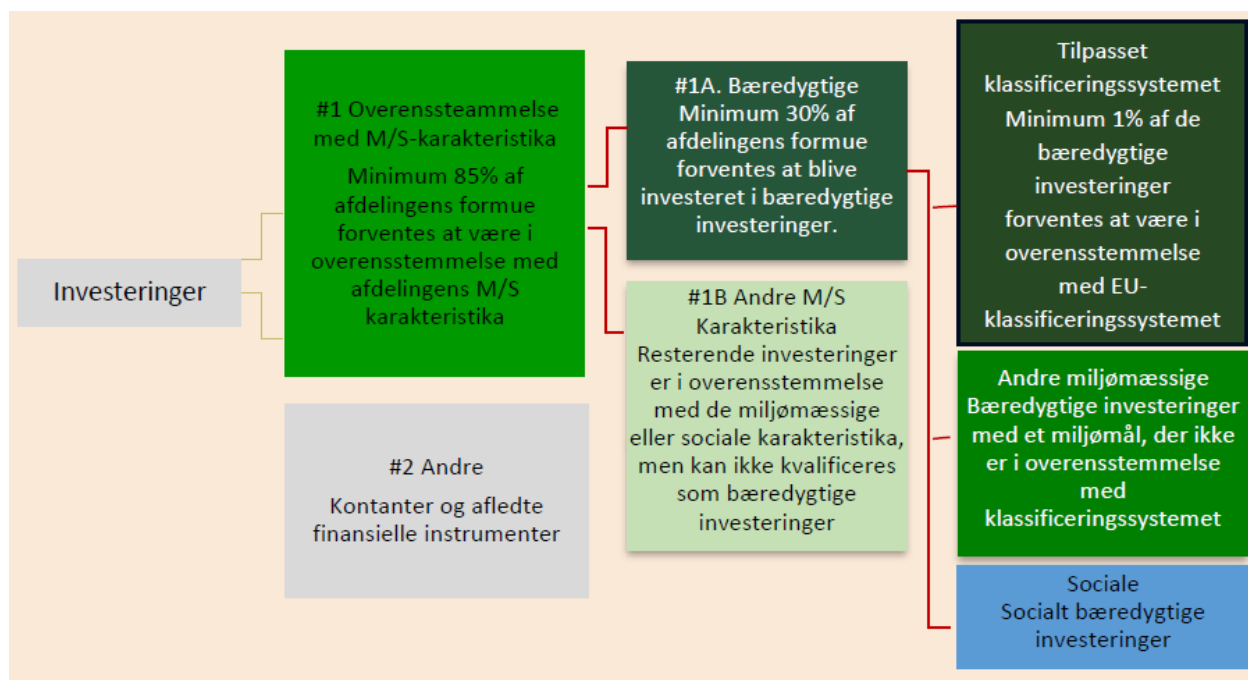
Investeringer

#1 Overenssteammelse med M/S-karakteristika

Minimum 85% af afdelingens formue forventes at være i overensstemmelse med afdelingens M/S karakteristika

#2 Andre

Kontanter og afledte finansielle instrumenter

#1A. Bæredygtige Minimum 30% af afdelingens formue forventes at blive investeret i bæredygtige investeringer.

#1B Andre M/S Karakteristika Resterende investeringer er i overensstemmelse med de miljømæssige eller sociale karakteristika, men kan ikke kvalificeres som bæredygtige investeringer

Tilpasset klassificeringssystemet Minimum 1% af de bæredygtige investeringer forventes at være i overensstemmelse med EU-klassificeringssystemet

Andre miljømæssige Bæredygtige investeringer med et miljømål, der ikke er i overensstemmelse med klassificeringssystemet

Sociale Socialt bæredygtige investeringer